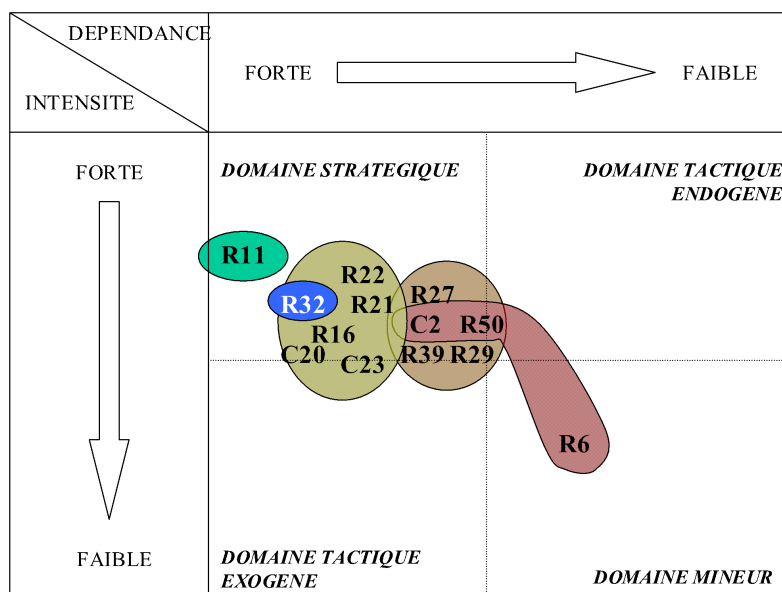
DEPENDANCE

INTENSITE

FORTE

FAIBLE

FORTE

FAIBLE

DOMAINE STRATEGIQUE

DOMAINE TACTIQUE ENDOGENE

R11

R22

R32

R21

R27

R16

C2

R50

C20

R39

R29

C23

R6

DOMAINE TACTIQUE EXOGENE

DOMAINE MINEUR